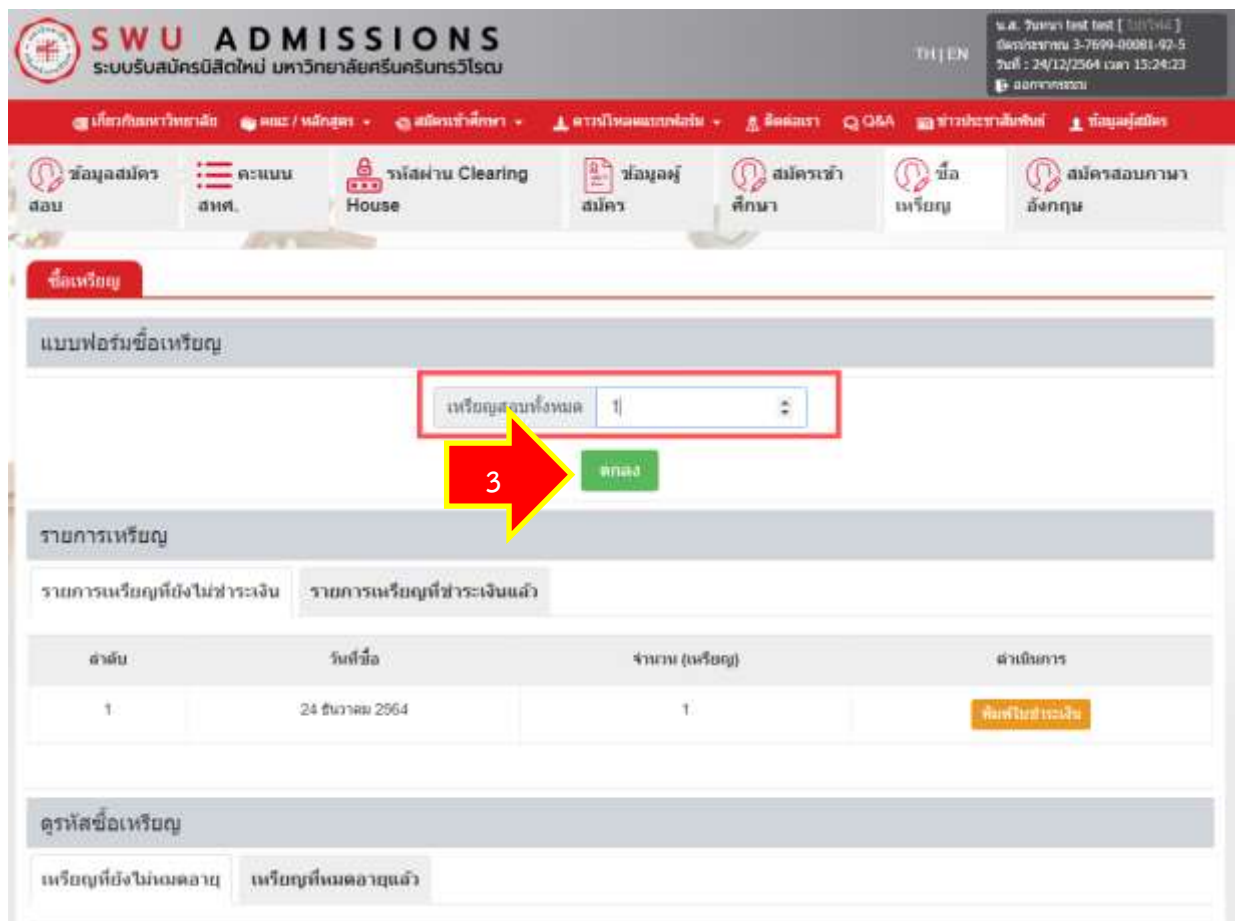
SWU ADMISSIONS
ระบบรับสมัครนิสิตใหม่ มหาวิทยาลัยศรีนครินทรวิโรฒ

TH | EN

น.ส. วิมาดา test test [ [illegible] ]
บัตรประชาชน 3-7699-00081-92-5
วันที่ : 24/12/2564 เวลา 15:24:23
ออกจากระบบ

เกี่ยวกับมหาวิทยาลัย | คณะ / หลักสูตร | สมัครเข้าศึกษา | ดาวน์โหลดแบบฟอร์ม | ติดต่อเรา | Q&A | ข่าวประชาสัมพันธ์ | ข้อมูลผู้สมัคร

ข้อมูลสมัครสอบ | คะแนน สทศ. | รหัสผ่าน Clearing House | ข้อมูลผู้สมัคร | สมัครเข้าศึกษา | ซื้อเหรียญ | สมัครสอบภาษาอังกฤษ

ซื้อเหรียญ

แบบฟอร์มซื้อเหรียญ

เหรียญสอบทั้งหมด 1

3

ตกลง

รายการเหรียญ

รายการเหรียญที่ยังไม่ชำระเงิน | รายการเหรียญที่ชำระเงินแล้ว

| ลำดับ | วันที่ซื้อ | จำนวน (เหรียญ) | ดำเนินการ |
|---|---|---|---|
| 1 | 24 ธันวาคม 2564 | 1 | พิมพ์ใบชำระเงิน |

ดูรหัสซื้อเหรียญ

เหรียญที่ยังไม่หมดอายุ | เหรียญที่หมดอายุแล้ว